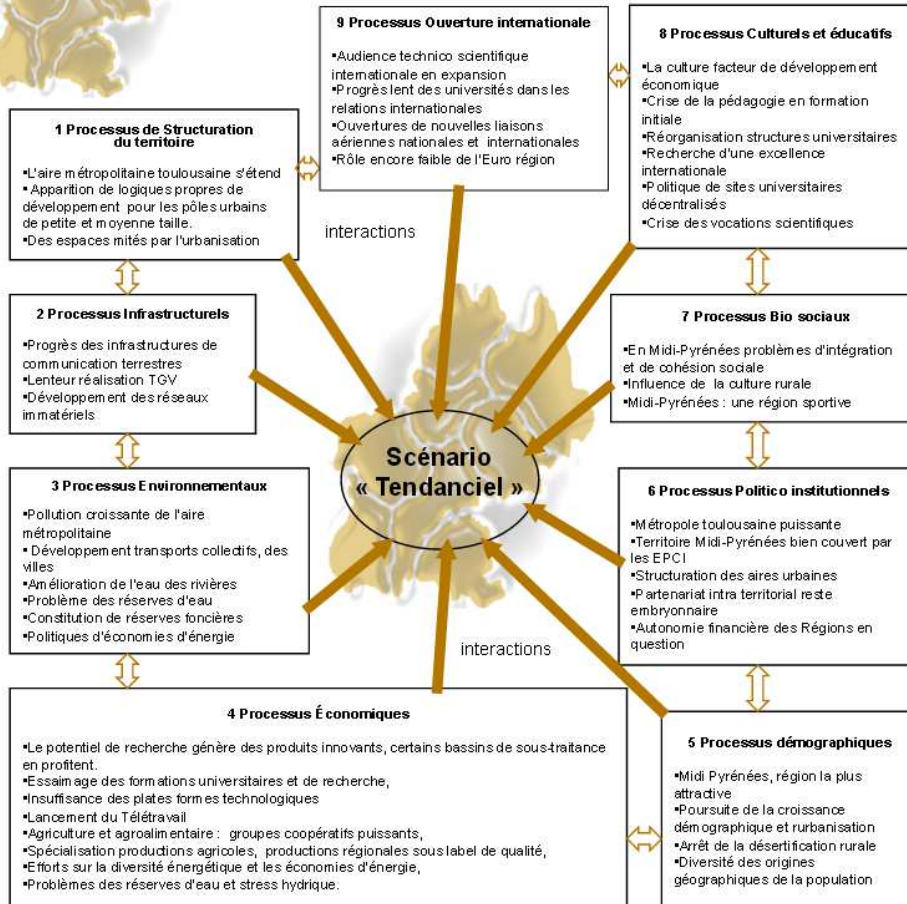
9 Processus Ouverture internationale

•Audience technico scientifique internationale en expansion
•Progrès lent des universités dans les relations internationales
•Ouvertures de nouvelles liaisons aériennes nationales et internationales
•Rôle encore faible de l'Euro région

8 Processus Culturels et éducatifs

•La culture facteur de développement économique
•Crise de la pédagogie en formation initiale
•Réorganisation structures universitaires
•Recherche d'une excellence internationale
•Politique de sites universitaires décentralisés
•Crise des vocations scientifiques

1 Processus de Structuration du territoire

•L'aire métropolitaine toulousaine s'étend
• Apparition de logiques propres de développement pour les pôles urbains de petite et moyenne taille.
•Des espaces mités par l'urbanisation

interactions

2 Processus Infrastructurels

•Progrès des infrastructures de communication terrestres
•Lenteur réalisation TGV
•Développement des réseaux immatériels

7 Processus Bio sociaux

•En Midi-Pyrénées problèmes d'intégration et de cohésion sociale
•Influence de la culture rurale
•Midi-Pyrénées : une région sportive

Scénario « Tendanciel »

3 Processus Environnementaux

•Pollution croissante de l'aire métropolitaine
• Développement transports collectifs, des villes
•Amélioration de l'eau des rivières
•Problème des réserves d'eau
•Constitution de réserves foncières
•Politiques d'économies d'énergie

6 Processus Politico institutionnels

•Métropole toulousaine puissante
•Territoire Midi-Pyrénées bien couvert par les EPCI
•Structuration des aires urbaines
•Partenariat intra territorial reste embryonnaire
•Autonomie financière des Régions en question

interactions

4 Processus Économiques

•Le potentiel de recherche génère des produits innovants, certains bassins de sous-traitance en profitent.
•Essaimage des formations universitaires et de recherche,
•Insuffisance des plates formes technologiques
•Lancement du Télétravail
•Agriculture et agroalimentaire : groupes coopératifs puissants,
•Spécialisation productions agricoles, productions régionales sous label de qualité,
•Efforts sur la diversité énergétique et les économies d'énergie,
•Problèmes des réserves d'eau et stress hydrique.

5 Processus démographiques

•Midi Pyrénées, région la plus attractive
•Poursuite de la croissance démographique et rurbanisation
•Arrêt de la désertification rurale
•Diversité des origines géographiques de la population